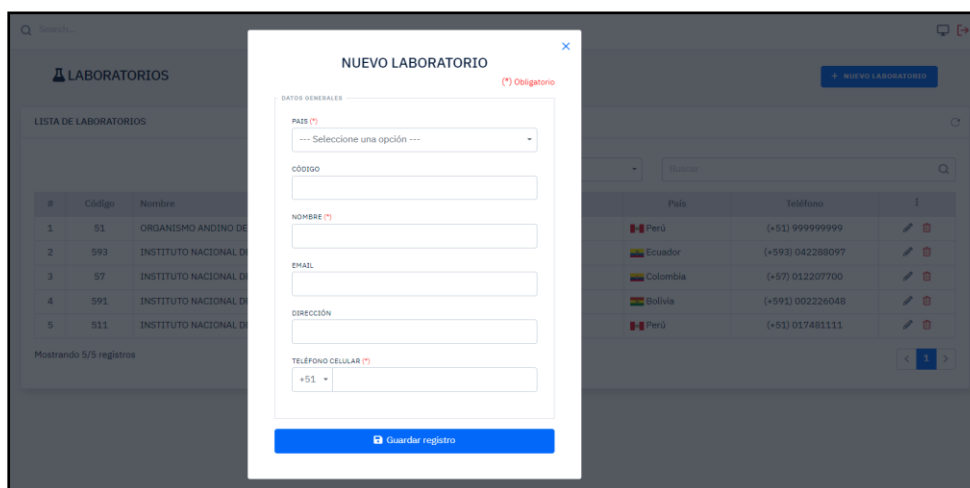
Search...

LABORATORIOS

+ NUEVO LABORATORIO

LISTA DE LABORATORIOS

Buscar

| # | Código | Nombre | País | Teléfono | ⋮ |
|---|---|---|---|---|---|
| 1 | 51 | ORGANISMO ANDINO DE | Perú | (+51) 999999999 | |
| 2 | 593 | INSTITUTO NACIONAL DI | Ecuador | (+593) 042288097 | |
| 3 | 57 | INSTITUTO NACIONAL DI | Colombia | (+57) 012207700 | |
| 4 | 591 | INSTITUTO NACIONAL DI | Bolivia | (+591) 002226048 | |
| 5 | 511 | INSTITUTO NACIONAL DI | Perú | (+51) 017481111 | |

Mostrando 5/5 registros

< 1 >

NUEVO LABORATORIO
×
(*) Obligatorio

DATOS GENERALES

PAIS (*)
--- Seleccione una opción ---

CÓDIGO

NOMBRE (*)

EMAIL

DIRECCIÓN

TELÉFONO CELULAR (*)
+51

Guardar registro